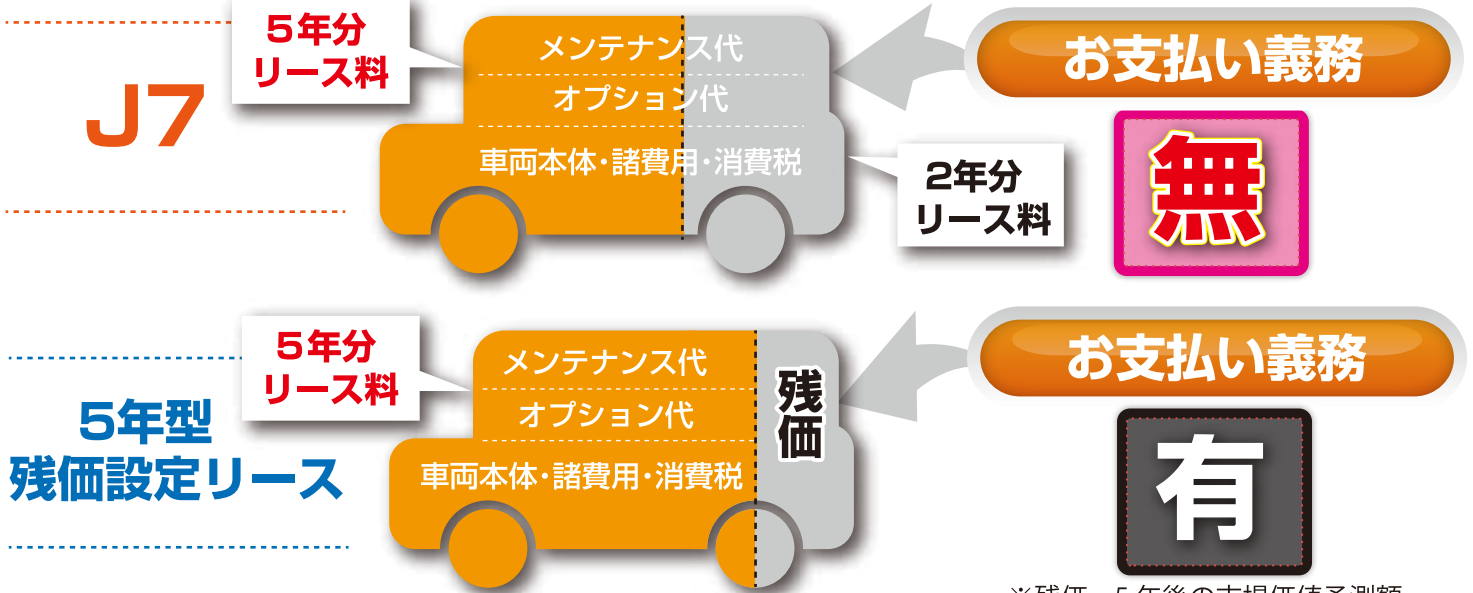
J7

5年分
リース料

メンテナンス代
オプション代
車両本体・諸費用・消費税

2年分
リース料

お支払い義務
無

5年型
残価設定リース

5年分
リース料

メンテナンス代
オプション代
車両本体・諸費用・消費税

残価

お支払い義務
有

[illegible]